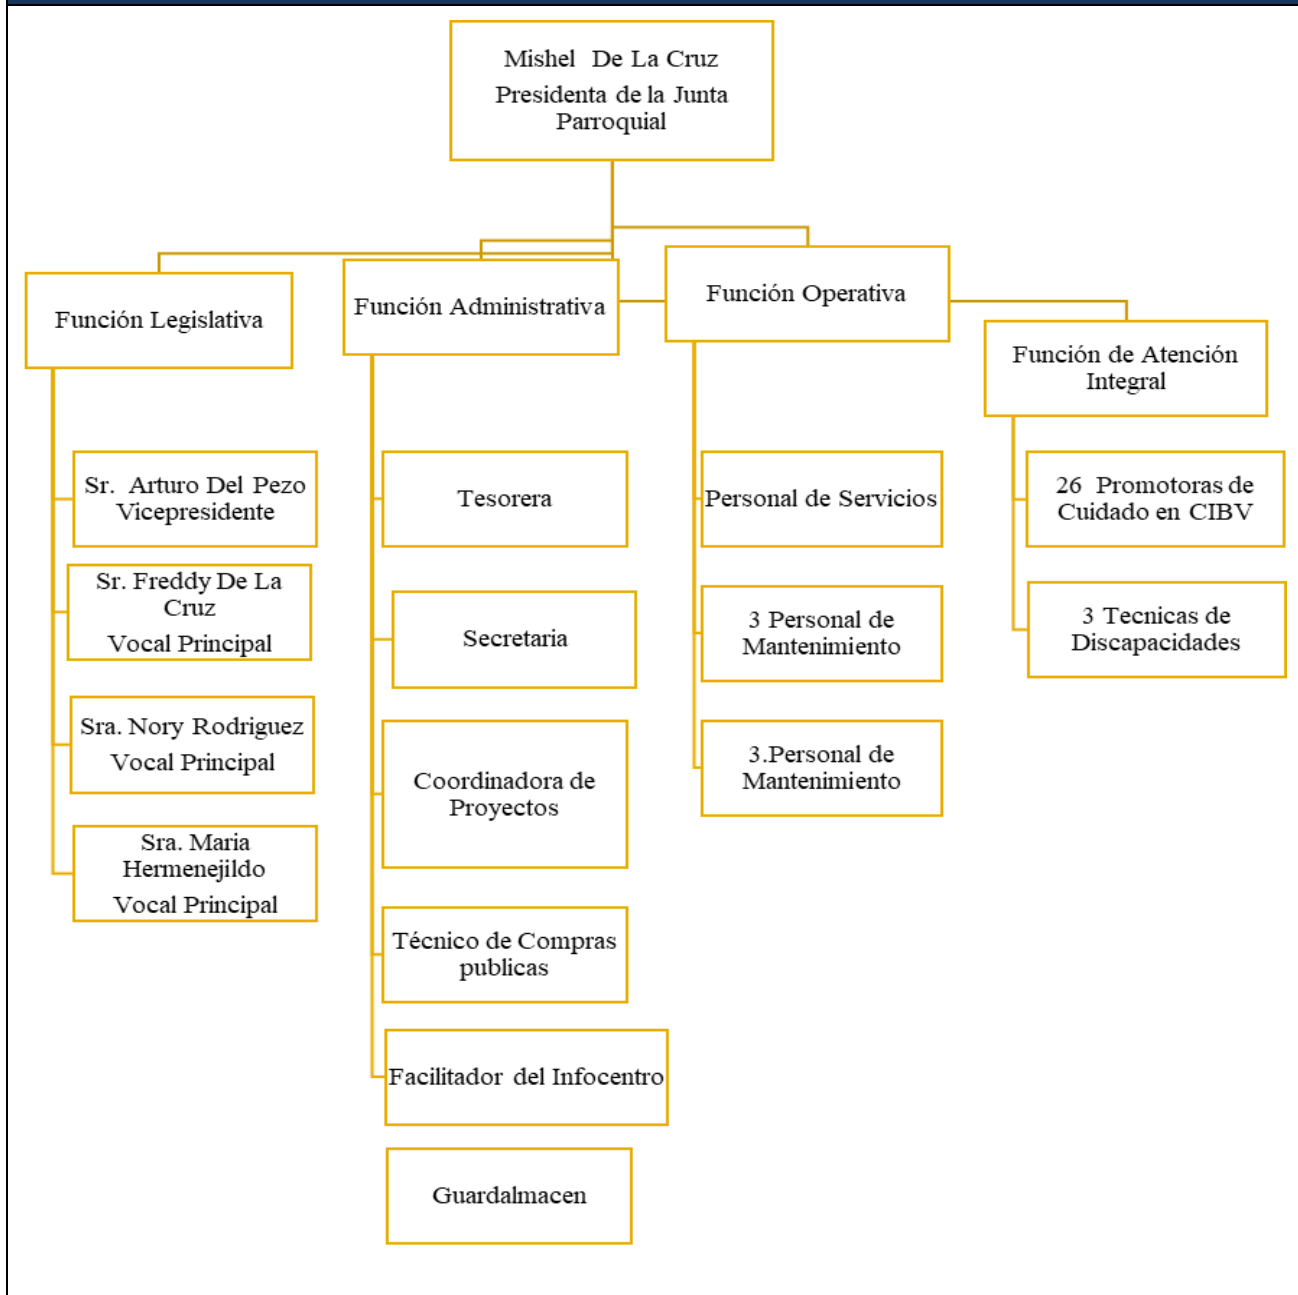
Mishel De La Cruz
Presidenta de la Junta Parroquial

Función Legislativa

Sr. Arturo Del Pezo
Vicepresidente

Sr. Freddy De La Cruz
Vocal Principal

Sra. Nory Rodriguez
Vocal Principal

Sra. Maria Hermenejildo
Vocal Principal

Función Administrativa

Tesorera

Secretaria

Coordinadora de Proyectos

Técnico de Compras publicas

Facilitador del Infocentro

Guardalmacen

Función Operativa

Personal de Servicios

3 Personal de Mantenimiento

3.Personal de Mantenimiento

Función de Atención Integral

26 Promotoras de Cuidado en CIBV

3 Tecnicas de Discapacidades